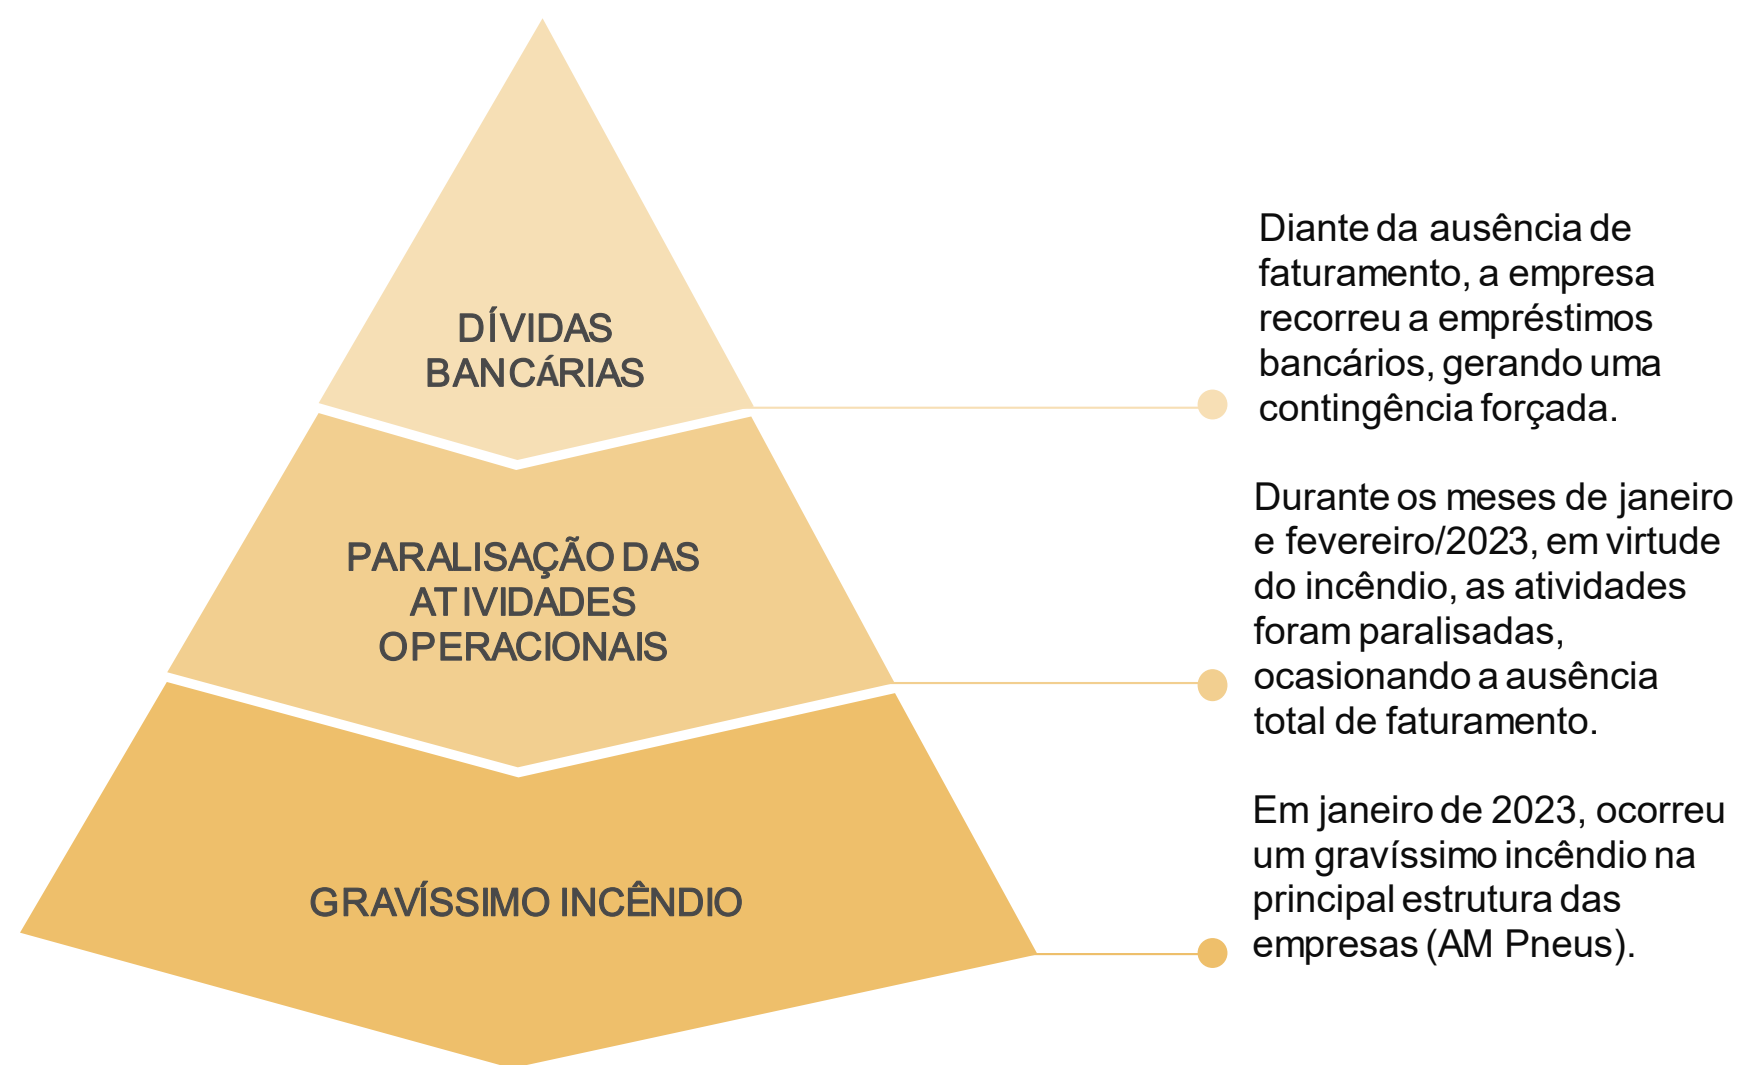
DÍVIDAS BANCÁRIAS

Diante da ausência de faturamento, a empresa recorreu a empréstimos bancários, gerando uma contingência forçada.

PARALISAÇÃO DAS ATIVIDADES OPERACIONAIS

Durante os meses de janeiro e fevereiro/2023, em virtude do incêndio, as atividades foram paralisadas, ocasionando a ausência total de faturamento.

GRAVÍSSIMO INCÊNDIO

Em janeiro de 2023, ocorreu um gravíssimo incêndio na principal estrutura das empresas (AM Pneus).